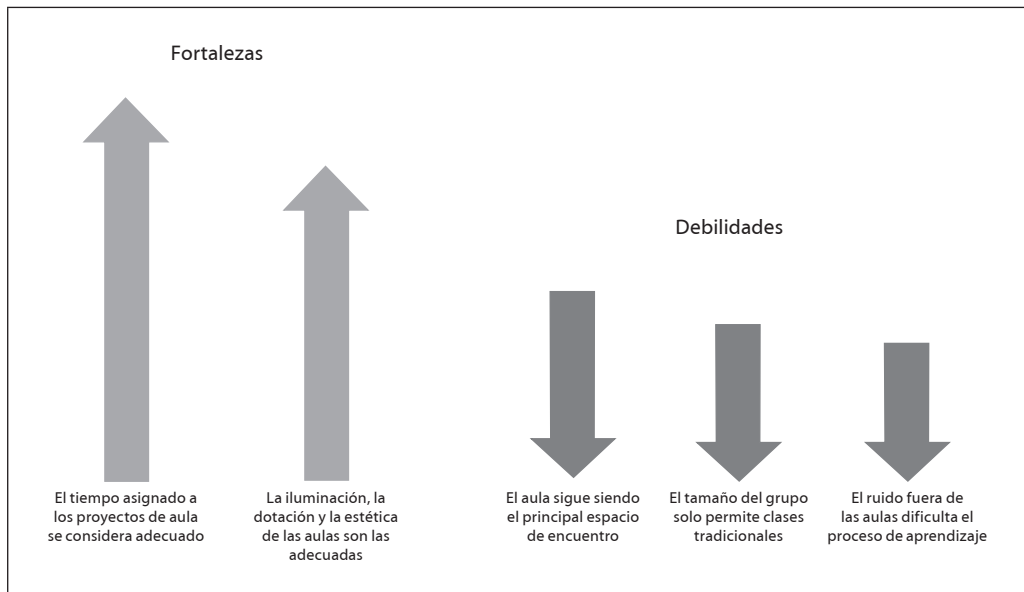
Fortalezas

Debilidades

El tiempo asignado a los proyectos de aula se considera adecuado

La iluminación, la dotación y la estética de las aulas son las adecuadas

El aula sigue siendo el principal espacio de encuentro

El tamaño del grupo solo permite clases tradicionales

El ruido fuera de las aulas dificulta el proceso de aprendizaje